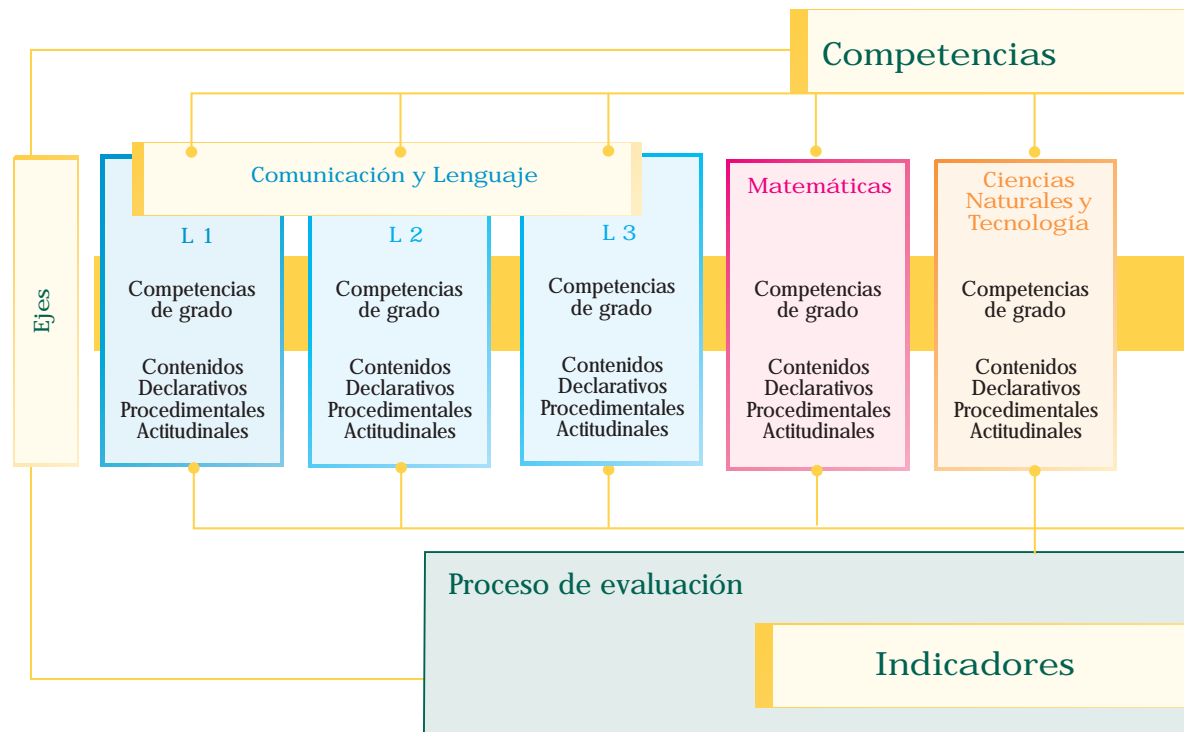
Competencias

Ejes

Comunicación y Lenguaje

L 1

Competencias de grado

Contenidos Declarativos Procedimentales Actitudinales

L 2

Competencias de grado

Contenidos Declarativos Procedimentales Actitudinales

L 3

Competencias de grado

Contenidos Declarativos Procedimentales Actitudinales

Matemáticas

Competencias de grado

Contenidos Declarativos Procedimentales Actitudinales

Ciencias Naturales y Tecnología

Competencias de grado

Contenidos Declarativos Procedimentales Actitudinales

Proceso de evaluación

Indicadores